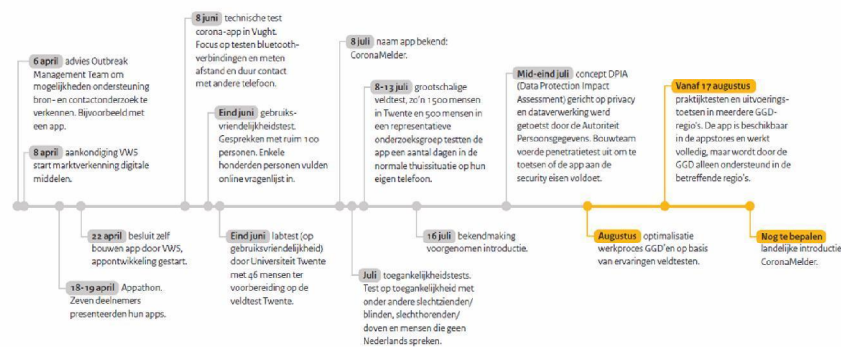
6 april advies Outbreak Management Team om mogelijkheden ondersteuning bron- en contactonderzoek te verkennen. Bijvoorbeeld met een app.

8 april aankondiging VWS start marktverkenning digitale middelen.

22 april besluit zelf bouwen app door VWS, appontwikkeling gestart.

18-19 april Appathon. Zeven deelnemers presenteerden hun apps.

8 juni technische test corona-app in Vught. Focus op testen bluetooth-verbindingen en meten afstand en duur contact met andere telefoon.

Eind juni gebruiksvriendelijkheidstest. Gesprekken met ruim 100 personen. Enkele honderden personen vulden online vragenlijst in.

Eind juni labtest (op gebruiksvriendelijkheid) door Universiteit Twente met 46 mensen ter voorbereiding op de veldtest Twente.

8 juli naam app bekend: CoronaMelder.

8-13 juli grootschalige veldtest, zo'n 1500 mensen in Twente en 500 mensen in een representatieve onderzoeksgroep testten de app een aantal dagen in de normale thuissituatie op hun eigen telefoon.

16 juli bekendmaking voorgenomen introductie.

Juli toegankelijkheidstests. Test op toegankelijkheid met onder andere slechtzienden/ blinden, slechthorenden/ doven en mensen die geen Nederlands spreken.

Mid-eind juli concept DPIA (Data Protection Impact Assessment) gericht op privacy en dataverwerking werd getoetst door de Autoriteit Persoonsgegevens. Bouwteam voerde penetratietest uit om te toetsen of de app aan de security eisen voldoet.

Augustus optimalisatie werkproces GGD'en op basis van ervaringen veldtesten.

Vanaf 17 augustus praktijktesten en uitvoeringstoetsen in meerdere GGD-regio's. De app is beschikbaar in de appstores en werkt volledig, maar wordt door de GGD alleen ondersteund in de betreffende regio's.

Nog te bepalen landelijke introductie CoronaMelder.